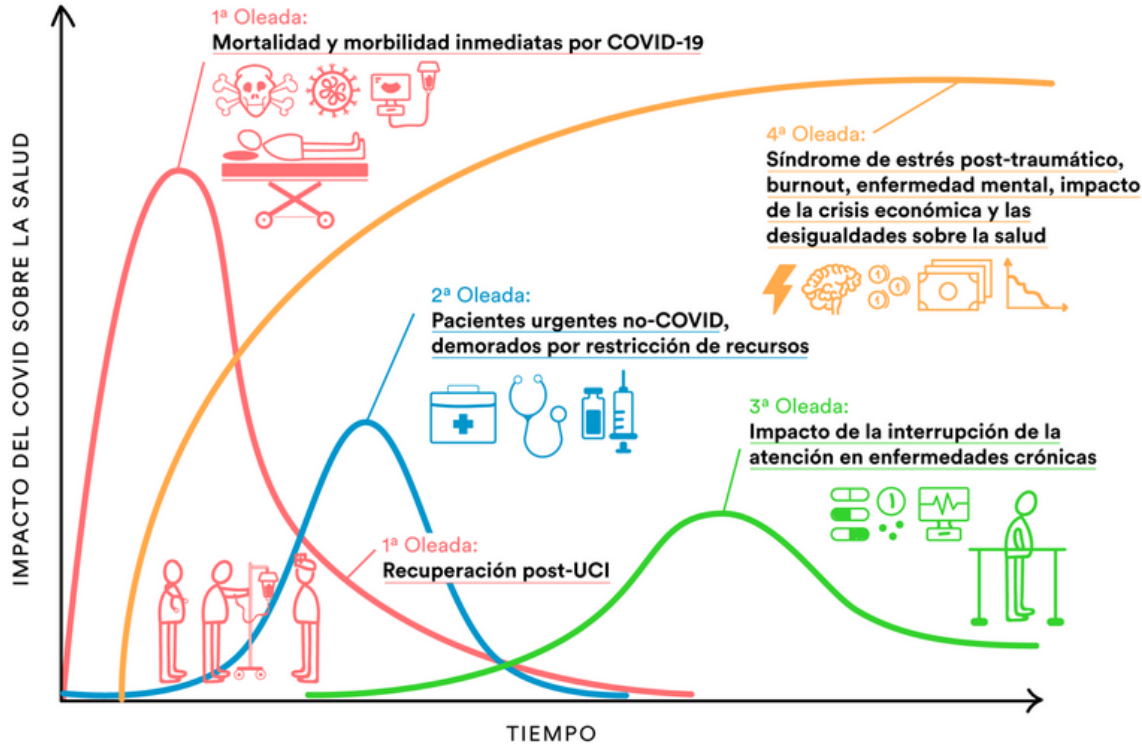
1ª Oleada:
Mortalidad y morbilidad inmediatas por COVID-19

4ª Oleada:
Síndrome de estrés post-traumático, burnout, enfermedad mental, impacto de la crisis económica y las desigualdades sobre la salud

2ª Oleada:
Pacientes urgentes no-COVID, demorados por restricción de recursos

3ª Oleada:
Impacto de la interrupción de la atención en enfermedades crónicas

1ª Oleada:
Recuperación post-UCI

IMPACTO DEL COVID SOBRE LA SALUD

TIEMPO